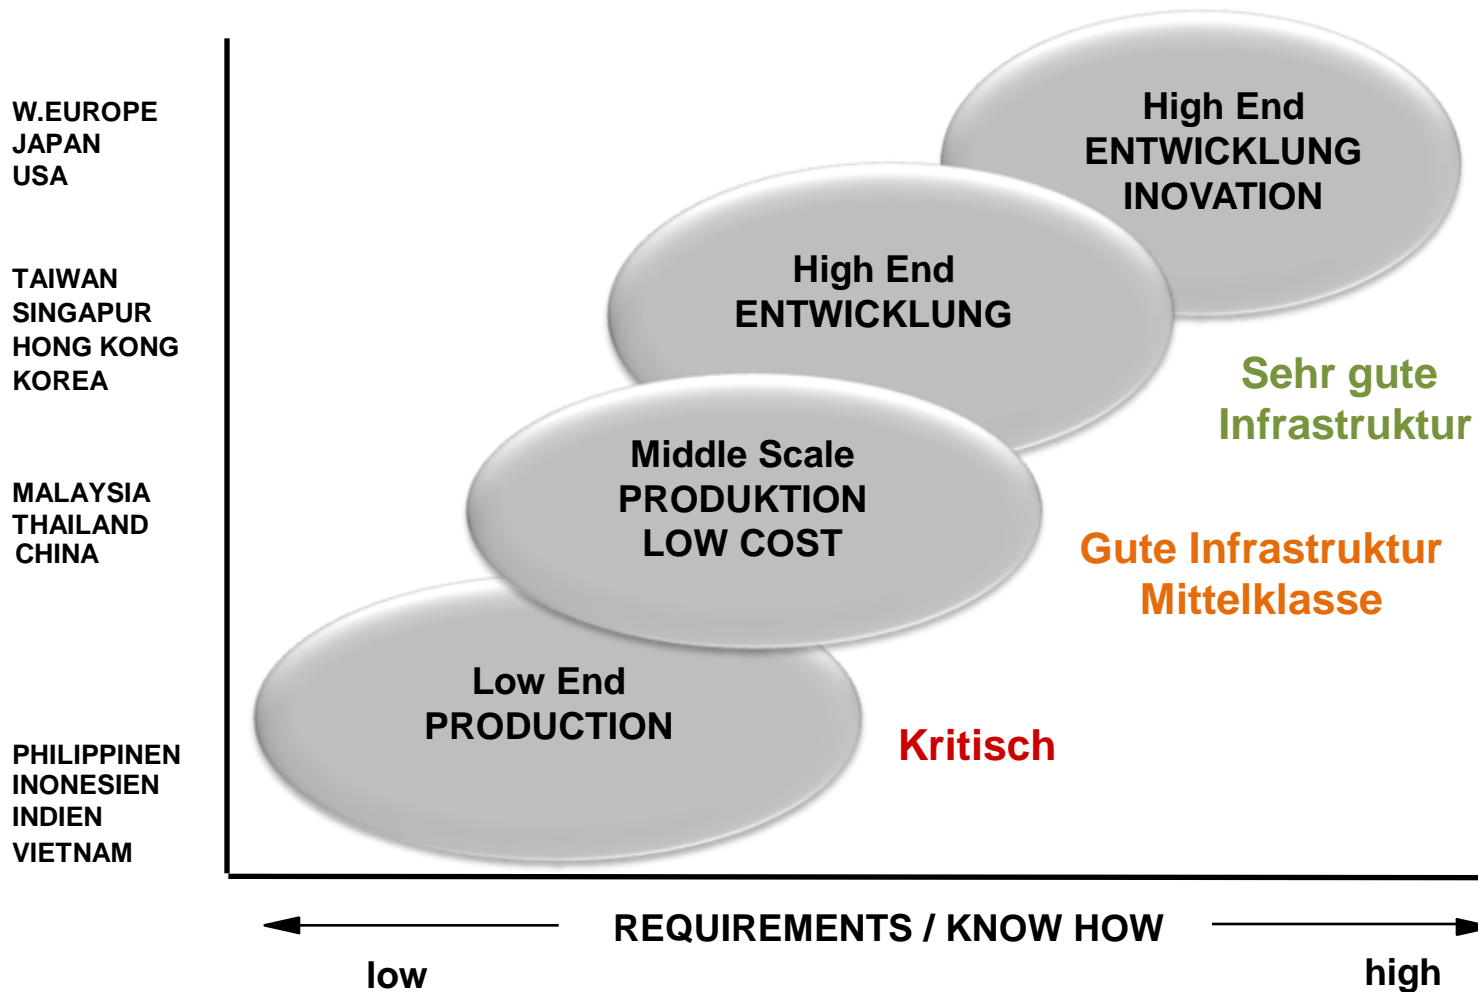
W.EUROPE
JAPAN
USA

TAIWAN
SINGAPUR
HONG KONG
KOREA

MALAYSIA
THAILAND
CHINA

PHILIPPINEN
INONESIEN
INDIEN
VIETNAM

High End
ENTWICKLUNG
INOVATION

High End
ENTWICKLUNG

Sehr gute
Infrastruktur

Middle Scale
PRODUKTION
LOW COST

Gute Infrastruktur
Mittelklasse

Low End
PRODUCTION

Kritisch

REQUIREMENTS / KNOW HOW

low

high